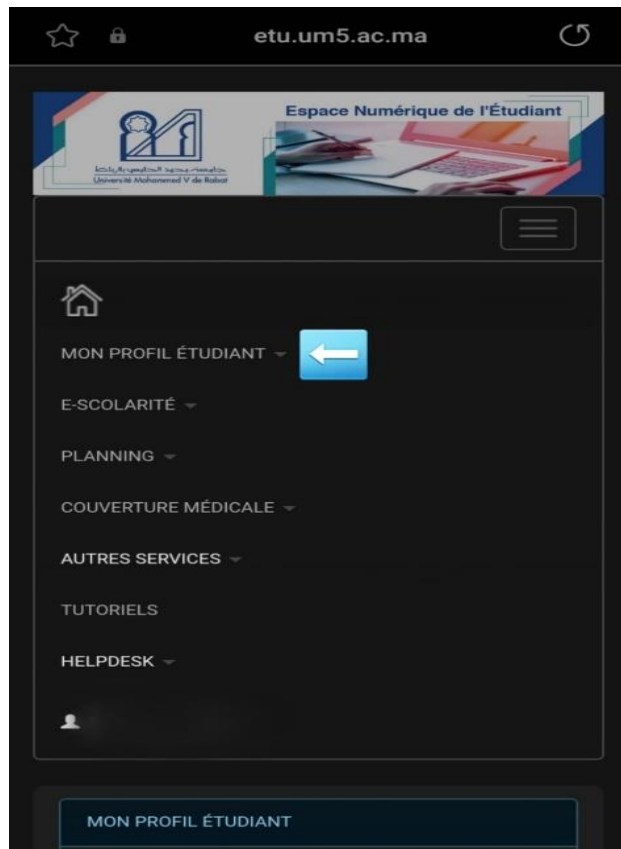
etu.um5.ac.ma

جامعة محمد الخامس بالرباط
Université Mohammed V de Rabat

Espace Numérique de l'Étudiant

MON PROFIL ÉTUDIANT

E-SCOLARITÉ

PLANNING

COUVERTURE MÉDICALE

AUTRES SERVICES

TUTORIELS

HELPDESK

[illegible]

MON PROFIL ÉTUDIANT